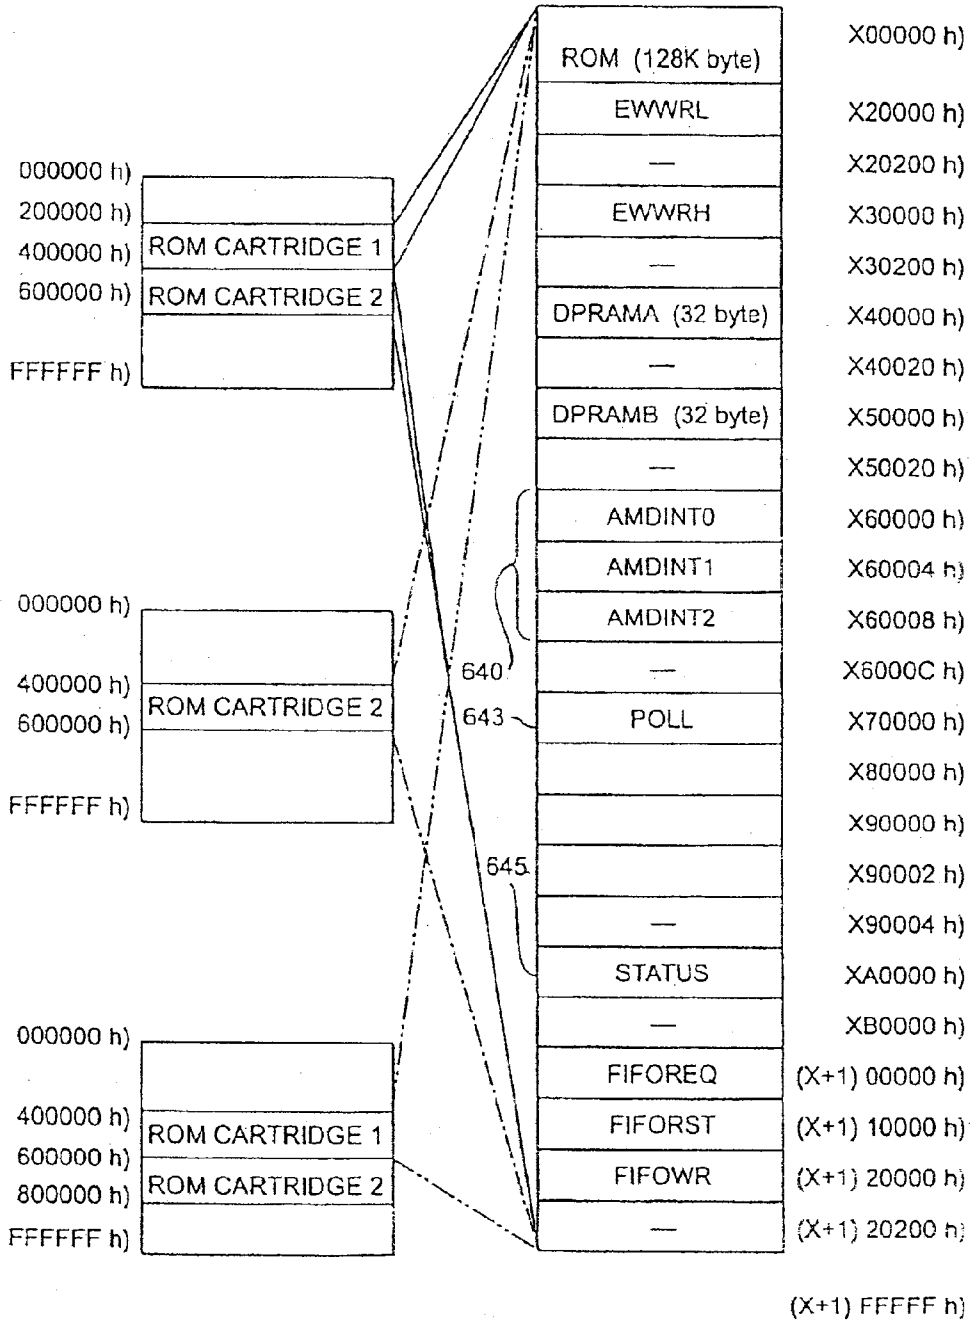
000000 h)
200000 h)
400000 h) ROM CARTRIDGE 1
600000 h) ROM CARTRIDGE 2
FFFFFF h)

000000 h)
400000 h) ROM CARTRIDGE 2
600000 h)
FFFFFF h)

000000 h)
400000 h) ROM CARTRIDGE 1
600000 h) ROM CARTRIDGE 2
800000 h)
FFFFFF h)

ROM (128K byte) X00000 h)
EWWRL X20000 h)
— X20200 h)
EWWRH X30000 h)
— X30200 h)
DPRAMA (32 byte) X40000 h)
— X40020 h)
DPRAMB (32 byte) X50000 h)
— X50020 h)
AMDINT0 X60000 h)
AMDINT1 X60004 h)
AMDINT2 X60008 h)
640 — X6000C h)
643 POLL X70000 h)
X80000 h)
X90000 h)
645 X90002 h)
— X90004 h)
STATUS XA0000 h)
— XB0000 h)
FIFOREQ (X+1) 00000 h)
FIFORST (X+1) 10000 h)
FIFOWR (X+1) 20000 h)
— (X+1) 20200 h)

(X+1) FFFFF h)